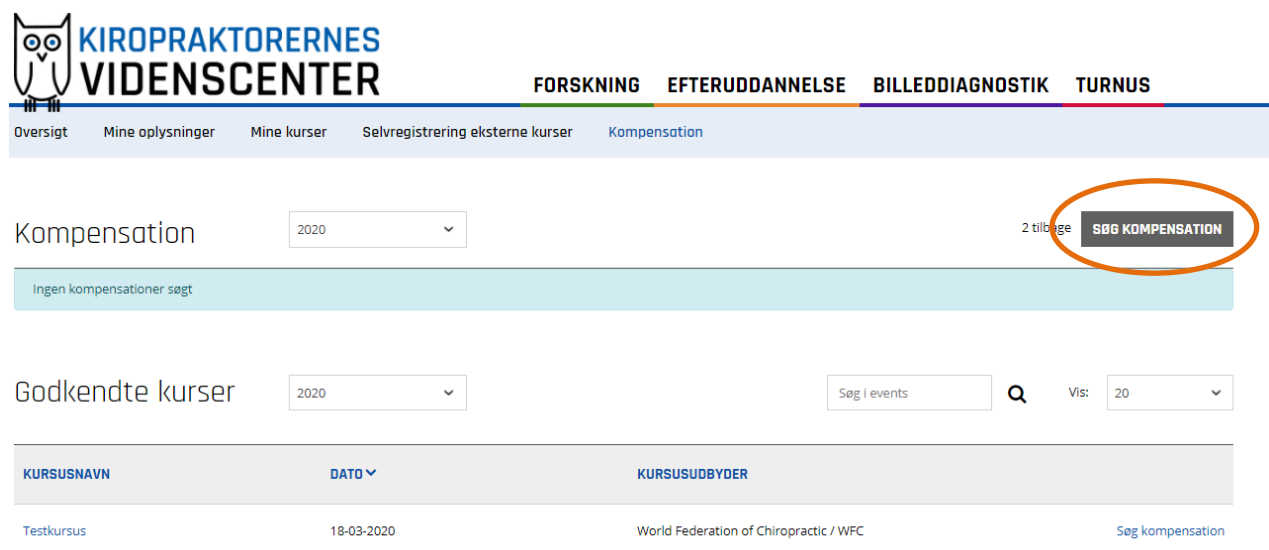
KIROPRAKTORERNES
VIDENSCENTER

FORSKNING EFTERUDDANNELSE BILLEDDIAGNOSTIK TURNUS

Oversigt Mine oplysninger Mine kurser Selvregistrering eksterne kurser Kompensation

Kompensation 2020

2 tilbage SØG KOMPENSATION

Ingen kompensationer søgt

Godkendte kurser 2020

Søg i events Vis: 20

| KURSUSNAVN | DATO | KURSUSUDBYDER | |
|---|---|---|---|
| Testkursus | 18-03-2020 | World Federation of Chiropractic / WFC | Søg kompensation |